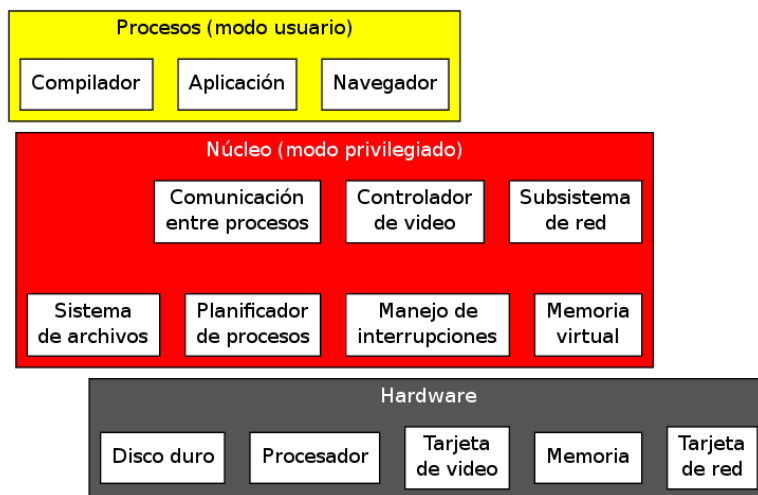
Procesos (modo usuario)

Compilador

Aplicación

Navegador

Núcleo (modo privilegiado)

Comunicación entre procesos

Controlador de video

Subsistema de red

Sistema de archivos

Planificador de procesos

Manejo de interrupciones

Memoria virtual

Hardware

Disco duro

Procesador

Tarjeta de video

Memoria

Tarjeta de red